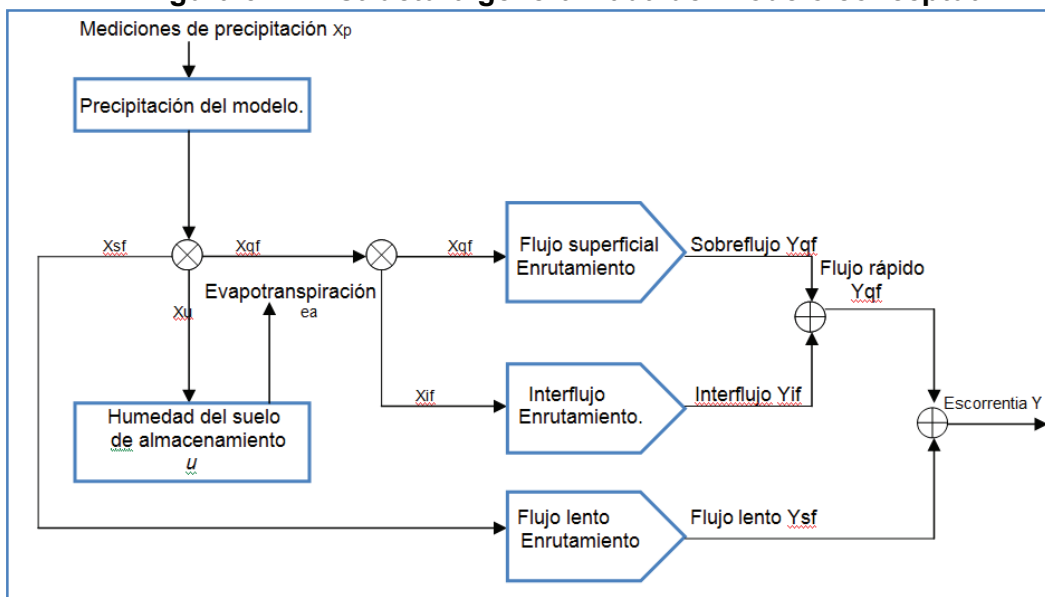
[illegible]

Mediciones de precipitación Xp

Precipitación del modelo.

Xsf

Xqf

Xqf

Flujo superficial Enrutamiento

Sobreflujo Yqf

Flujo rápido Yqf

Evapotranspiración ea

Xu

Xif

Interflujo Enrutamiento.

Interflujo Yif

Escorrentia Y

Humedad del suelo de almacenamiento u

Flujo lento Enrutamiento

Flujo lento Ysf